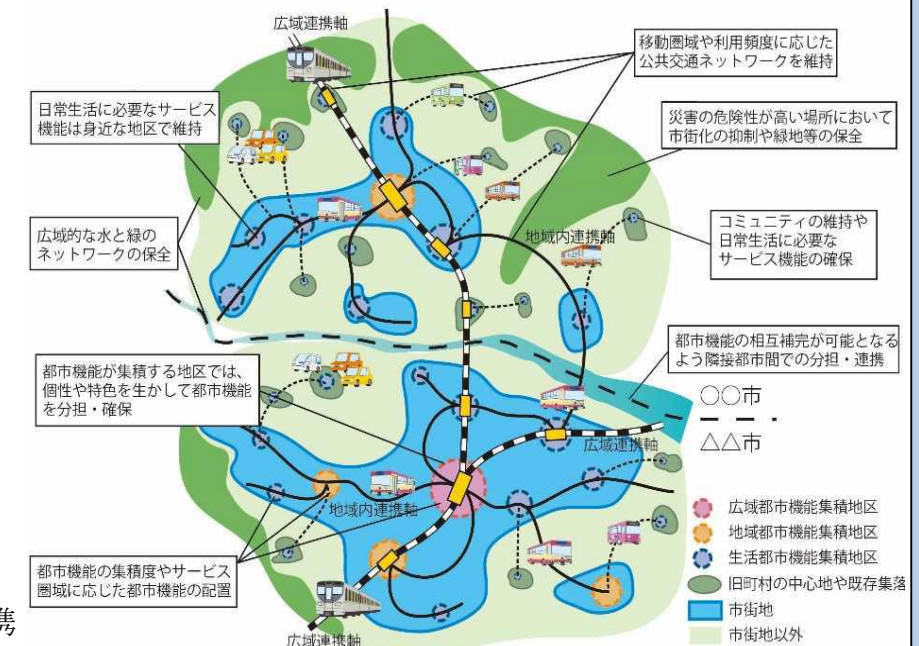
広域連携軸

移動圏域や利用頻度に応じた公共交通ネットワークを維持

日常生活に必要なサービス機能は身近な地区で維持

災害の危険性が高い場所において市街化の抑制や緑地等の保全

広域的な水と緑のネットワークの保全

地域内連携軸

コミュニティの維持や日常生活に必要なサービス機能の確保

都市機能の相互補完が可能となるよう隣接都市間での分担・連携

都市機能が集積する地区では、個性や特色を生かして都市機能を分担・確保

○○市

△△市

広域連携軸

地域内連携軸

都市機能の集積度やサービス圏域に応じた都市機能の配置

広域都市機能集積地区

地域都市機能集積地区

生活都市機能集積地区

旧町村の中心地や既存集落

市街地

市街地以外

広域連携軸

携